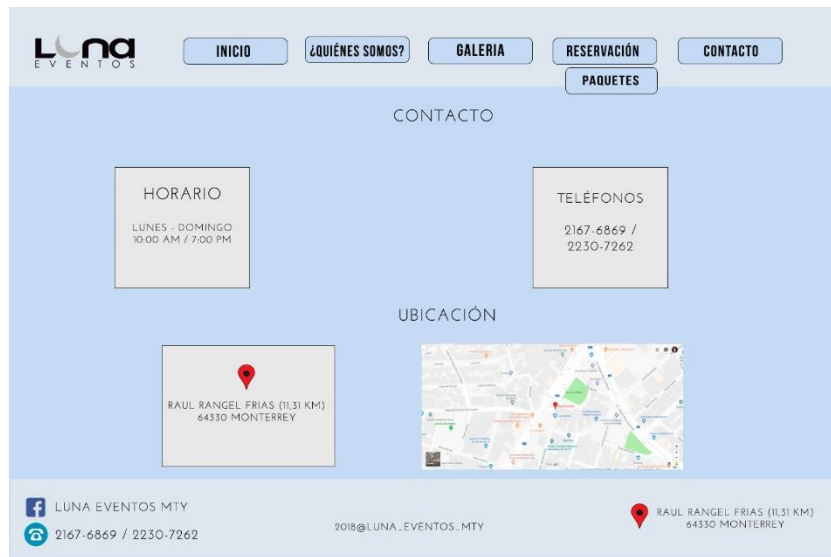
LUNA
EVENTOS

INICIO

¿QUIÉNES SOMOS?

GALERIA

RESERVACIÓN

PAQUETES

CONTACTO

CONTACTO

HORARIO

LUNES - DOMINGO
10:00 AM / 7:00 PM

TELÉFONOS

2167-6869 / 2230-7262

UBICACIÓN

RAUL RANGEL FRIAS (11,31 KM)
64330 MONTERREY

LUNA EVENTOS MTY

2167-6869 / 2230-7262

2018@LUNA_EVENTOS_MTY

RAUL RANGEL FRIAS (11,31 KM)
64330 MONTERREY